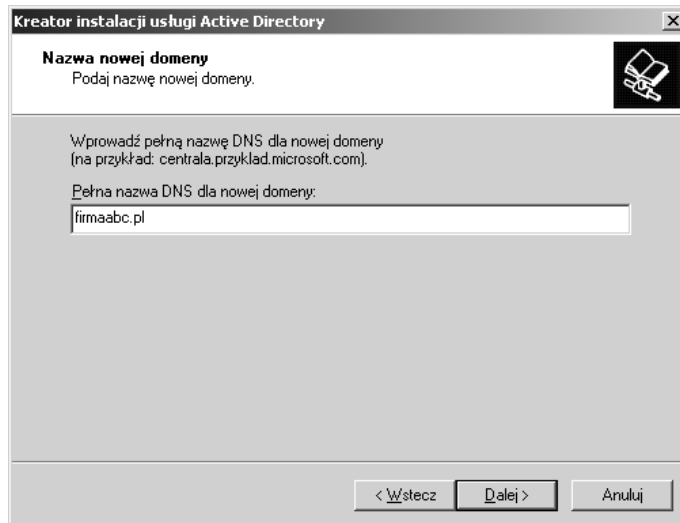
Kreator instalacji usługi Active Directory

×

Nazwa nowej domeny
Podaj nazwę nowej domeny.

Wprowadź pełną nazwę DNS dla nowej domeny
(na przykład: centrala.przyklad.microsoft.com).

Pełna nazwa DNS dla nowej domeny:

firmaabc.pl

< Wstecz

Dalej >

Anuluj